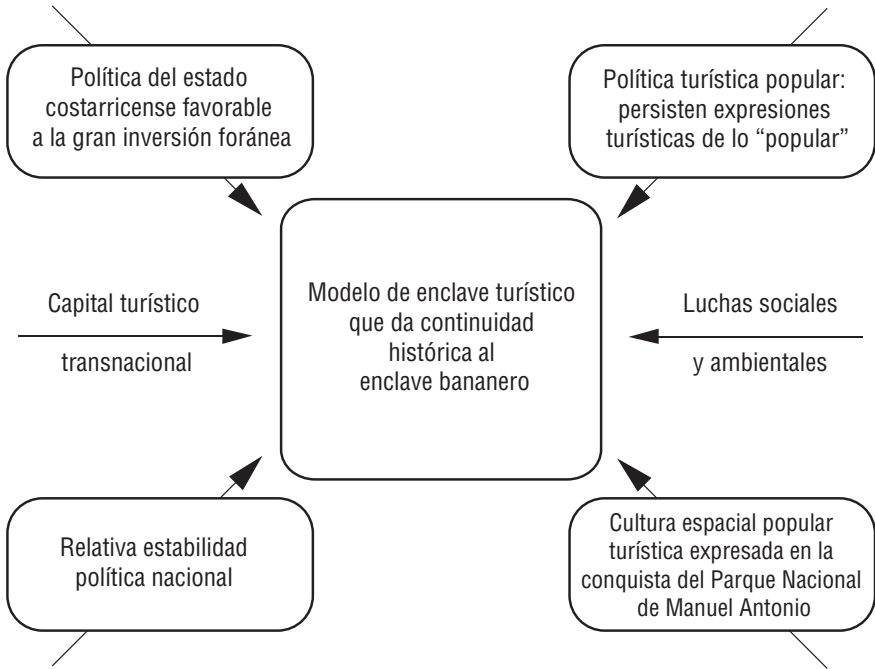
Política del estado costarricense favorable a la gran inversión foránea

Política turística popular: persisten expresiones turísticas de lo "popular"

Capital turístico

transnacional

Modelo de enclave turístico que da continuidad histórica al enclave bananero

Luchas sociales

y ambientales

Relativa estabilidad política nacional

Cultura espacial popular turística expresada en la conquista del Parque Nacional de Manuel Antonio